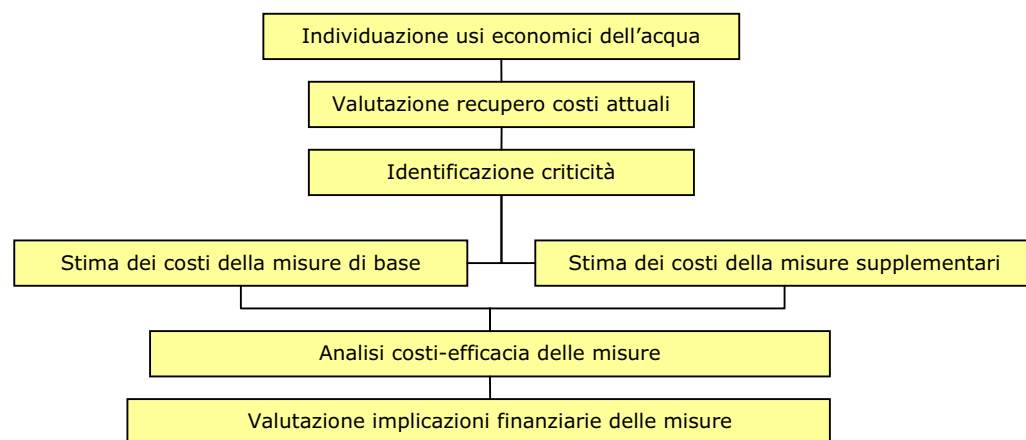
Individuazione usi economici dell’acqua

Valutazione recupero costi attuali

Identificazione criticità

Stima dei costi della misure di base

Stima dei costi della misure supplementari

Analisi costi-efficacia delle misure

Valutazione implicazioni finanziarie delle misure